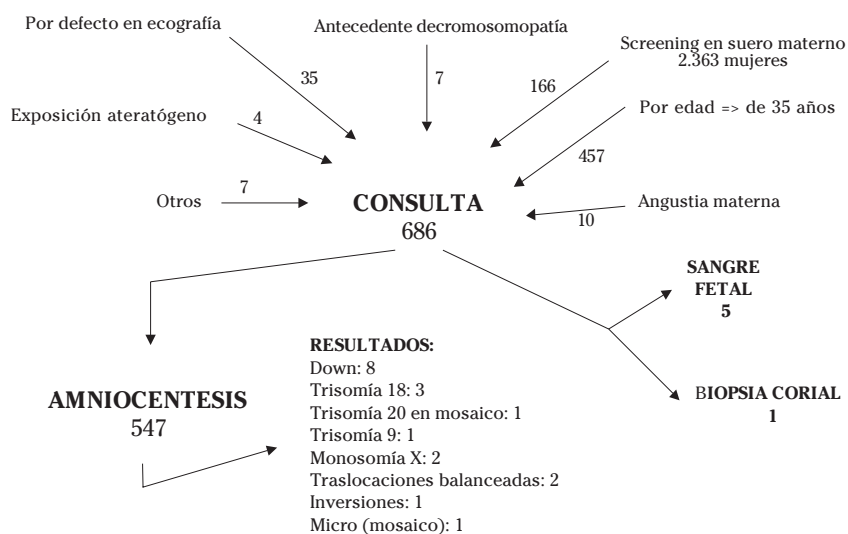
Por defecto en ecografía

35

Antecedente decromosomopatía

7

Screening en suero materno 2.363 mujeres

166

Por edad => de 35 años

457

Exposición ateratógeno

4

Otros

7

CONSULTA
686

Angustia materna

10

SANGRE FETAL
5

AMNIOCENTESIS
547

RESULTADOS:
Down: 8
Trisomía 18: 3
Trisomía 20 en mosaico: 1
Trisomía 9: 1
Monosomía X: 2
Traslocaciones balanceadas: 2
Inversiones: 1
Micro (mosaico): 1

BIOPSIA CORIAL
1